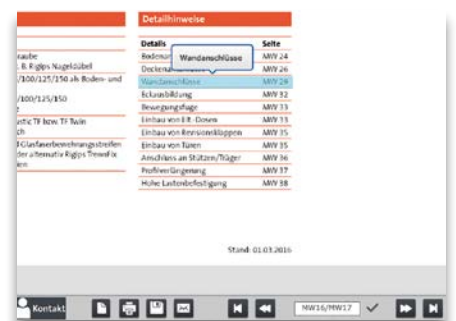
Detailhinweise

aube
. B. Rigips Nageldübel
/100/125/150 als Boden- und

/100/125/150

astic TF bzw. TF Twin
ch
Glasfaserbewehrungsstreifen
der alternativ Rigips TrennFix
ien

| Details | Seite |
|---|---|
| Bodenan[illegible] | MW 24 |
| Deckenan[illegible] | MW 26 |
| Wandanschlüsse | MW 29 |
| Eckausbildung | MW 32 |
| Bewegungsfuge | MW 33 |
| Einbau von E/t.-Dosen | MW 33 |
| Einbau von Revisionsklappen | MW 35 |
| Einbau von Türen | MW 35 |
| Anschluss an Stützen/Träger | MW 36 |
| Profilverlängerung | MW 37 |
| Hohe Lastenbefestigung | MW 38 |

Wandanschlüsse

Stand: 01.03.2016

Kontakt

MW16/MW17